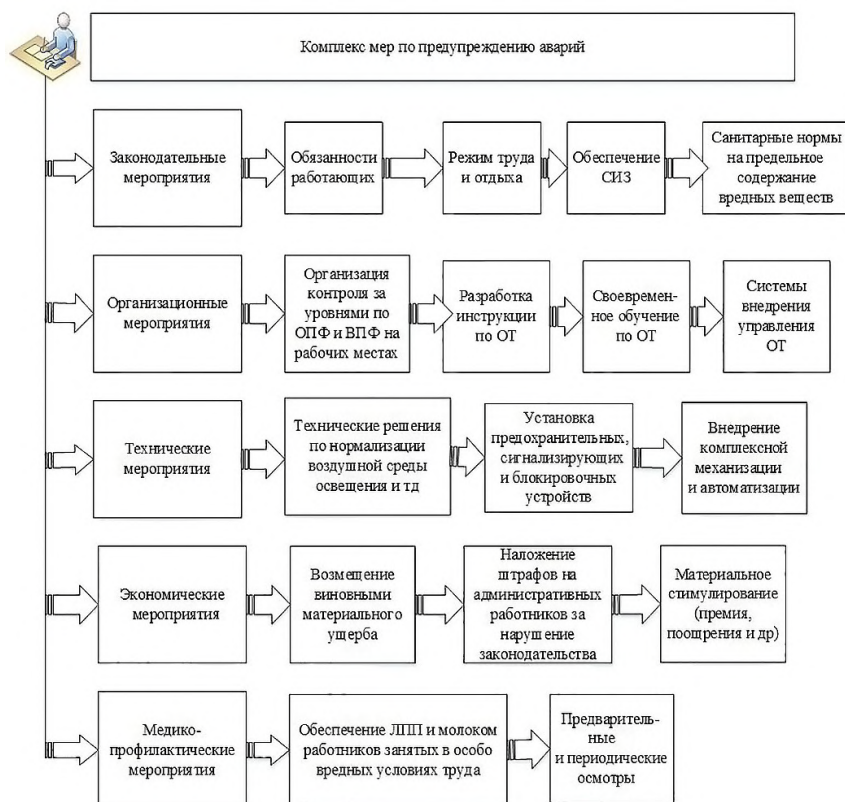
Комплекс мер по предупреждению аварий

Законодательные мероприятия

Обязанности работающих

Режим труда и отдыха

Обеспечение СИЗ

Санитарные нормы на предельное содержание вредных веществ

Организационные мероприятия

Организация контроля за уровнями по ОПФ и ВПФ на рабочих местах

Разработка инструкции по ОТ

Своевременное обучение по ОТ

Системы внедрения управления ОТ

Технические мероприятия

Технические решения по нормализации воздушной среды освещения и тд

Установка предохранительных, сигнализирующих и блокировочных устройств

Внедрение комплексной механизации и автоматизации

Экономические мероприятия

Возмещение виновными материального ущерба

Наложение штрафов на административных работников за нарушение законодательства

Материальное стимулирование (премия, поощрения и др)

Медико-профилактические мероприятия

Обеспечение ЛПП и молоком работников занятых в особо вредных условиях труда

Предваритель-ные и периодические осмотры